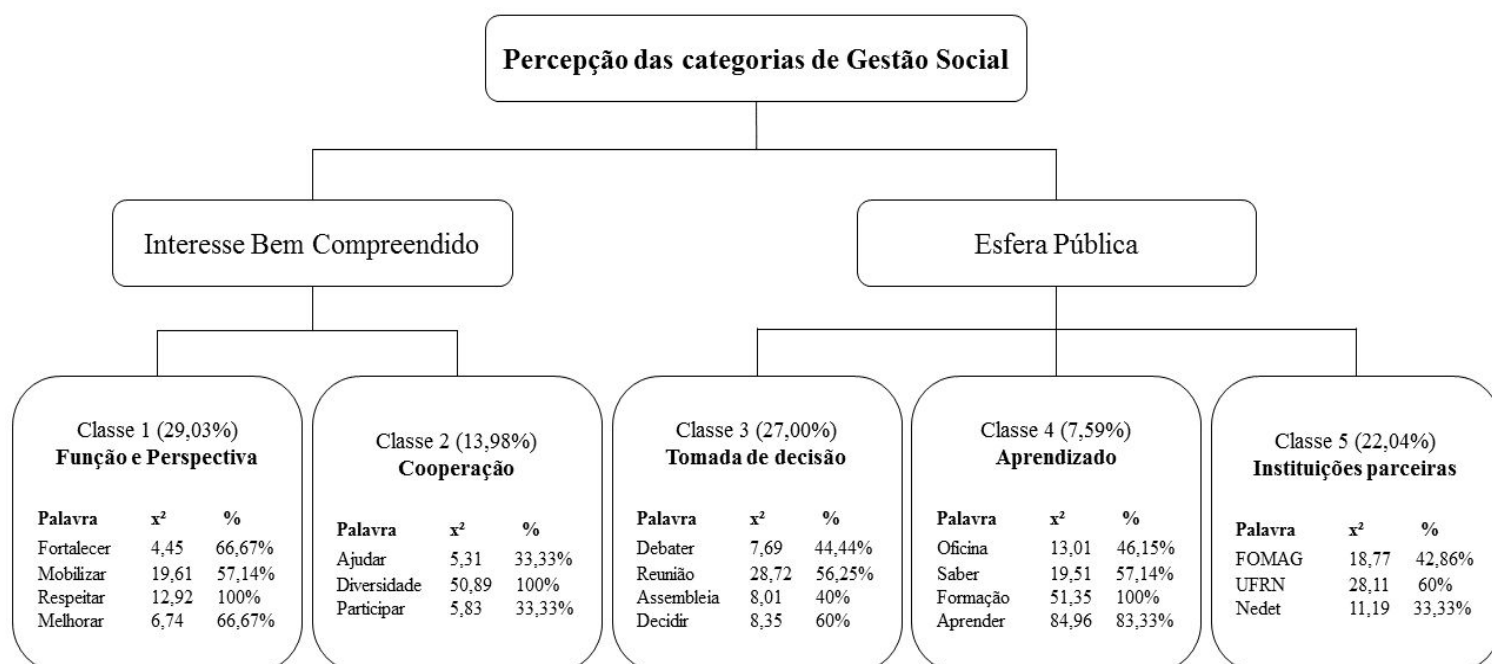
Percepção das categorias de Gestão Social

Interesse Bem Compreendido

Esfera Pública

Classe 1 (29,03%)
**Função e Perspectiva**

| Palavra | $x^2$ | % |
|---|---|---|
| Fortalecer | 4,45 | 66,67% |
| Mobilizar | 19,61 | 57,14% |
| Respeitar | 12,92 | 100% |
| Melhorar | 6,74 | 66,67% |

Classe 2 (13,98%)
**Cooperação**

| Palavra | $x^2$ | % |
|---|---|---|
| Ajudar | 5,31 | 33,33% |
| Diversidade | 50,89 | 100% |
| Participar | 5,83 | 33,33% |

Classe 3 (27,00%)
**Tomada de decisão**

| Palavra | $x^2$ | % |
|---|---|---|
| Debater | 7,69 | 44,44% |
| Reunião | 28,72 | 56,25% |
| Assembleia | 8,01 | 40% |
| Decidir | 8,35 | 60% |

Classe 4 (7,59%)
**Aprendizado**

| Palavra | $x^2$ | % |
|---|---|---|
| Oficina | 13,01 | 46,15% |
| Saber | 19,51 | 57,14% |
| Formação | 51,35 | 100% |
| Aprender | 84,96 | 83,33% |

Classe 5 (22,04%)
**Instituições parceiras**

| Palavra | $x^2$ | % |
|---|---|---|
| FOMAG | 18,77 | 42,86% |
| UFRN | 28,11 | 60% |
| Nedet | 11,19 | 33,33% |